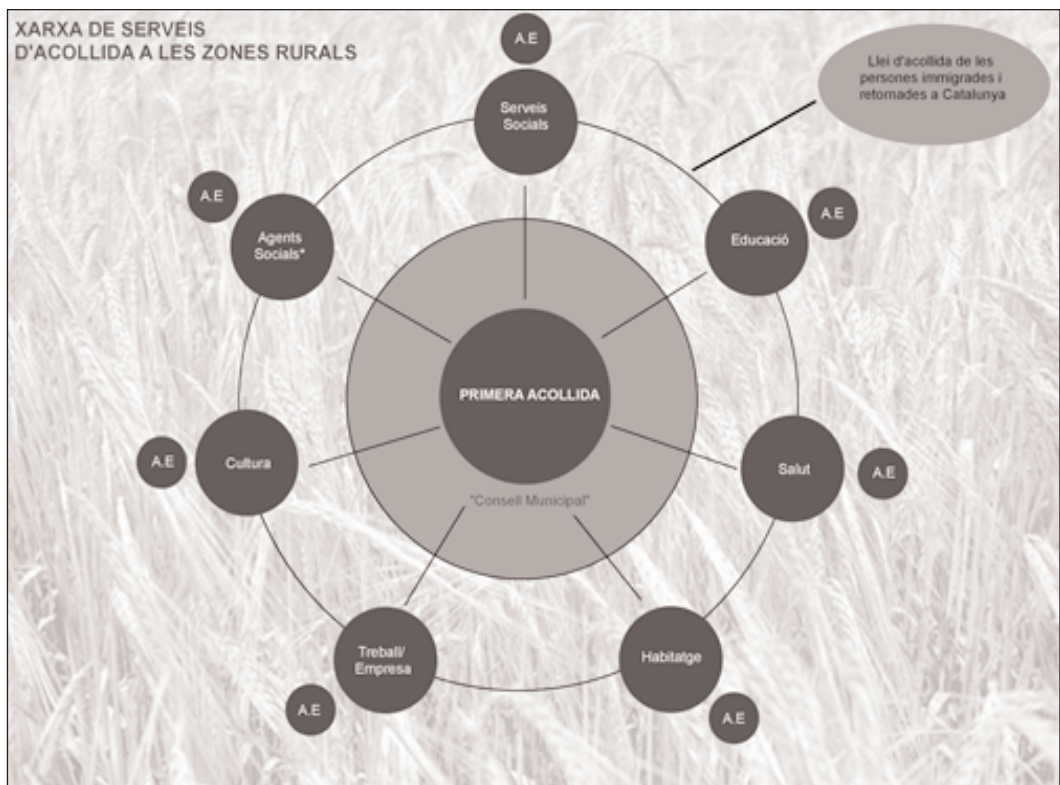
XARXA DE SERVEIS
D'ACOLLIDA A LES ZONES RURALS

A.E

Serveis Socials

Llei d'acollida de les persones immigrades i retornades a Catalunya

A.E

Agents Socials*

Educació

A.E

PRIMERA ACOLLIDA

A.E

Cultura

Salut

A.E

"Consell Municipal"

Treball/ Empresa

Habitatge

A.E

A.E